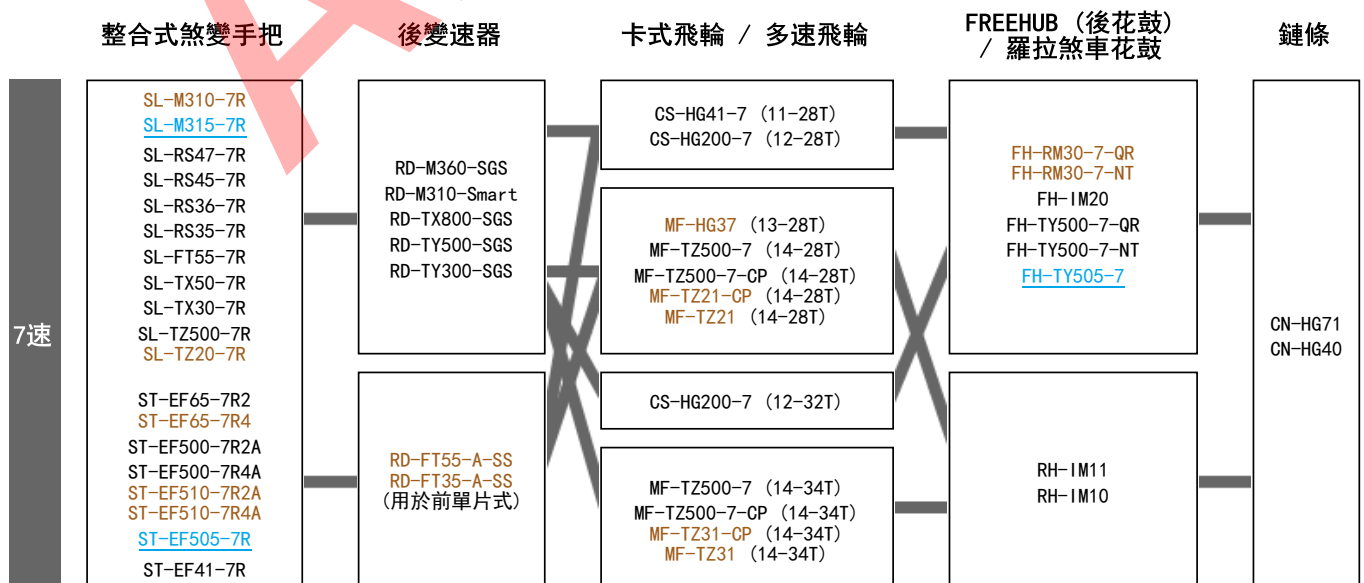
| | 整合式煞變手把 | 後變速器 | 卡式飛輪 / 多速飛輪 | FREEHUB（後花鼓）/ 羅拉煞車花鼓 | 鏈條 |
|---|---|---|---|---|---|
| 7速 | SL-M310-7R<br>SL-M315-7R<br>SL-RS47-7R<br>SL-RS45-7R<br>SL-RS36-7R<br>SL-RS35-7R<br>SL-FT55-7R<br>SL-TX50-7R<br>SL-TX30-7R<br>SL-TZ500-7R<br>SL-TZ20-7R<br><br>ST-EF65-7R2<br>ST-EF65-7R4<br>ST-EF500-7R2A<br>ST-EF500-7R4A<br>ST-EF510-7R2A<br>ST-EF510-7R4A<br>ST-EF505-7R<br>ST-EF41-7R | RD-M360-SGS<br>RD-M310-Smart<br>RD-TX800-SGS<br>RD-TY500-SGS<br>RD-TY300-SGS<br><br>RD-FT55-A-SS<br>RD-FT35-A-SS<br>(用於前單片式) | CS-HG41-7 (11-28T)<br>CS-HG200-7 (12-28T)<br><br>MF-HG37 (13-28T)<br>MF-TZ500-7 (14-28T)<br>MF-TZ500-7-CP (14-28T)<br>MF-TZ21-CP (14-28T)<br>MF-TZ21 (14-28T)<br><br>CS-HG200-7 (12-32T)<br><br>MF-TZ500-7 (14-34T)<br>MF-TZ500-7-CP (14-34T)<br>MF-TZ31-CP (14-34T)<br>MF-TZ31 (14-34T) | FH-RM30-7-QR<br>FH-RM30-7-NT<br>FH-IM20<br>FH-TY500-7-QR<br>FH-TY500-7-NT<br>FH-TY505-7<br><br>RH-IM11<br>RH-IM10 | CN-HG71<br>CN-HG40 |